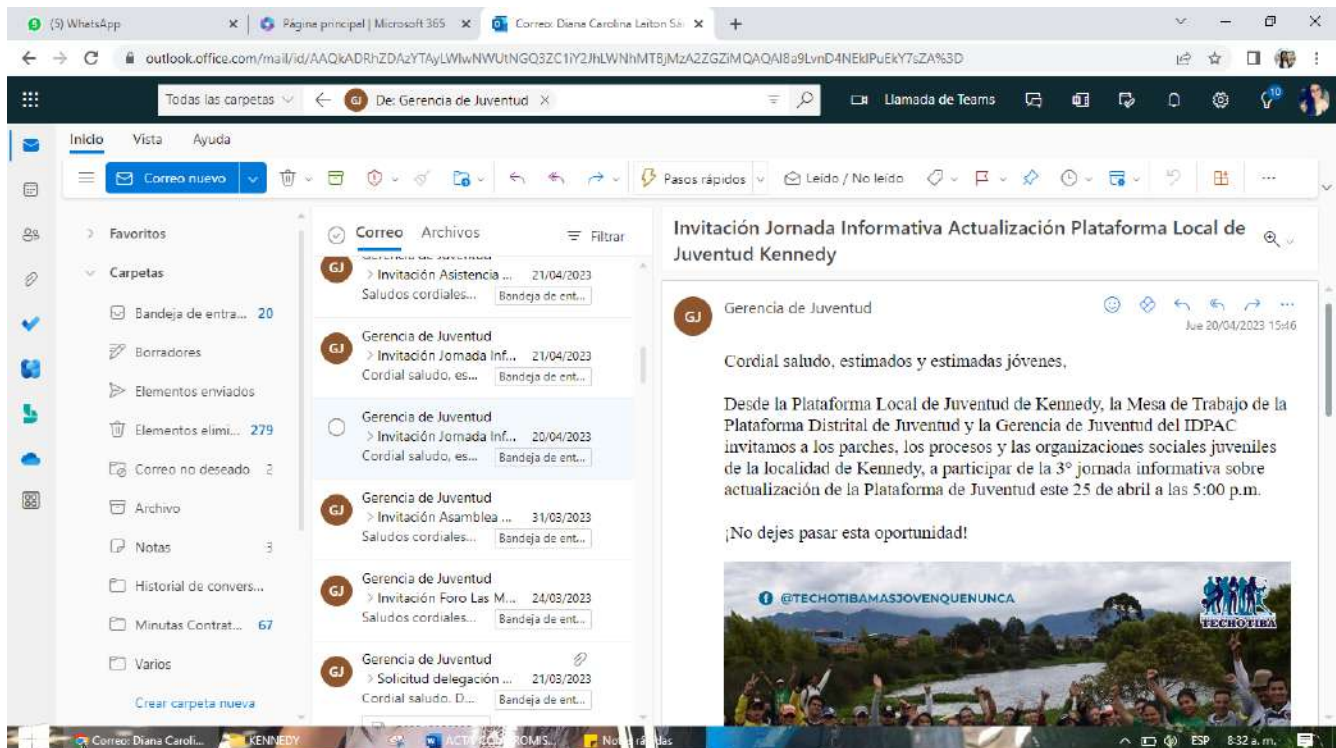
(5) WhatsApp | Página principal | Microsoft 365 | Correo: Diana Carolina Leiton Sá

outlook.office.com/mail/id/AAQkADRhZDAzYTAyLWIwNWUtNGQ3ZC1iY2JhLWNhMTBjMzA2ZGZiMQAQAI8a9LvnD4NEklPuEkY7sZA%3D

Todas las carpetas | GJ De: Gerencia de Juventud | Llamada de Teams

Inicio Vista Ayuda

Correo nuevo | Pasos rápidos | Leído / No leído

Favoritos
Carpetas
Bandeja de entra... 20
Borradores
Elementos enviados
Elementos elimi... 279
Correo no deseado 2
Archivo
Notas 3
Historial de convers...
Minutas Contrat... 67
Varios
Crear carpeta nueva

Correo Archivos Filtrar

Gerencia de Juventud
> Invitación Asistencia ... 21/04/2023
Saludos cordiales... Bandeja de ent...

Gerencia de Juventud
> Invitación Jornada Inf... 21/04/2023
Cordial saludo, es... Bandeja de ent...

Gerencia de Juventud
> Invitación Jornada Inf... 20/04/2023
Cordial saludo, es... Bandeja de ent...

Gerencia de Juventud
> Invitación Asamblea ... 31/03/2023
Saludos cordiales... Bandeja de ent...

Gerencia de Juventud
> Invitación Foro Las M... 24/03/2023
Saludos cordiales... Bandeja de ent...

Gerencia de Juventud
> Solicitud delegación ... 21/03/2023
Cordial saludo. D... Bandeja de ent...

Invitación Jornada Informativa Actualización Plataforma Local de Juventud Kennedy

GJ Gerencia de Juventud
Jue 20/04/2023 15:46

Cordial saludo, estimados y estimadas jóvenes,

Desde la Plataforma Local de Juventud de Kennedy, la Mesa de Trabajo de la Plataforma Distrital de Juventud y la Gerencia de Juventud del IDPAC invitamos a los parches, los procesos y las organizaciones sociales juveniles de la localidad de Kennedy, a participar de la 3° jornada informativa sobre actualización de la Plataforma de Juventud este 25 de abril a las 5:00 p.m.

¡No dejes pasar esta oportunidad!

@TECHOTIBAMASJOVENQUENUNCA
TECHOTIBA

Correo: Diana Carol... | KENNEDY | ACTA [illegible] | Notas rápidas | ESP 8:32 a.m.